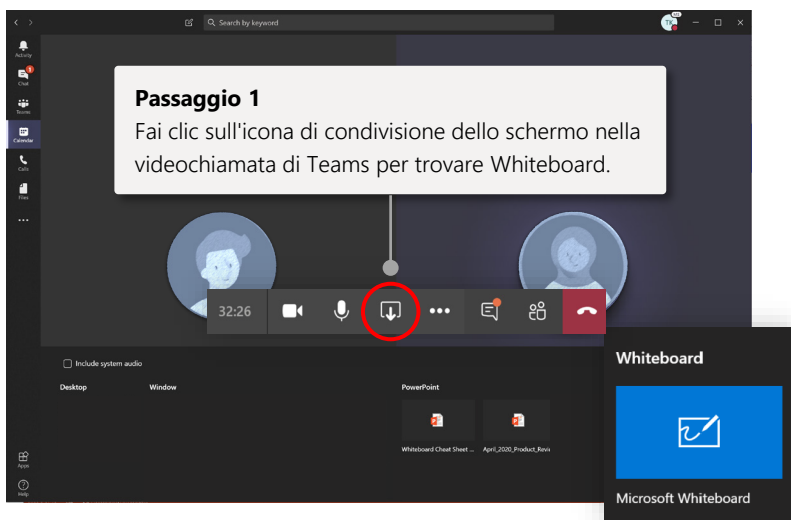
Search by keyword

TK

Activity
Chat
Teams
Calendar
Calls
Files
...

Passaggio 1
Fai clic sull'icona di condivisione dello schermo nella videochiamata di Teams per trovare Whiteboard.

32:26

Include system audio

Desktop
Window
PowerPoint

Whiteboard Cheat Sheet ...
April_2020_Product_Revi

Apps
Help

Whiteboard

Microsoft Whiteboard